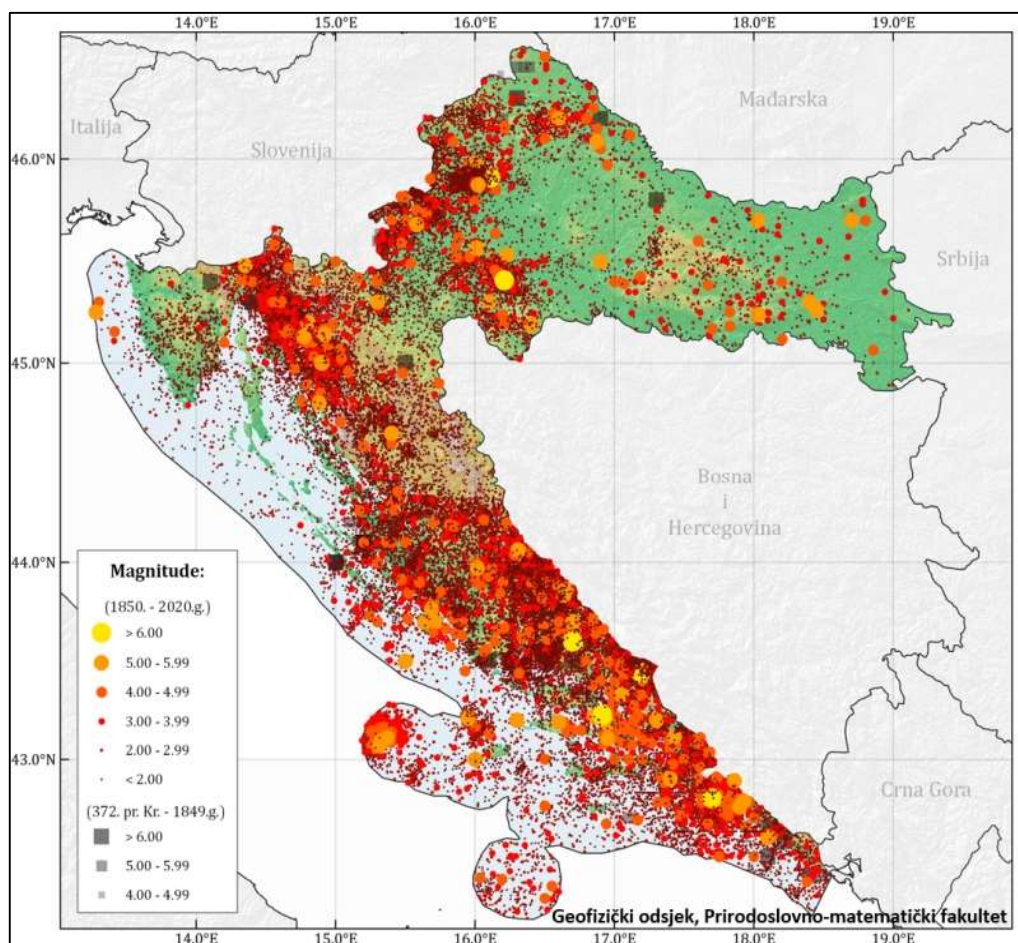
14.0°E 15.0°E 16.0°E 17.0°E 18.0°E 19.0°E

46.0°N
45.0°N
44.0°N
43.0°N

Italija
Slovenija
Mađarska
Srbija
Bosna i Hercegovina
Crna Gora

Magnitude:
(1850. - 2020.g.)
> 6.00
5.00 - 5.99
4.00 - 4.99
3.00 - 3.99
2.00 - 2.99
< 2.00
(372. pr. Kr. - 1849.g.)
> 6.00
5.00 - 5.99
4.00 - 4.99

Geofizički odsjek, Prirodoslovno-matematički fakultet

14.0°E 15.0°E 16.0°E 17.0°E 18.0°E 19.0°E